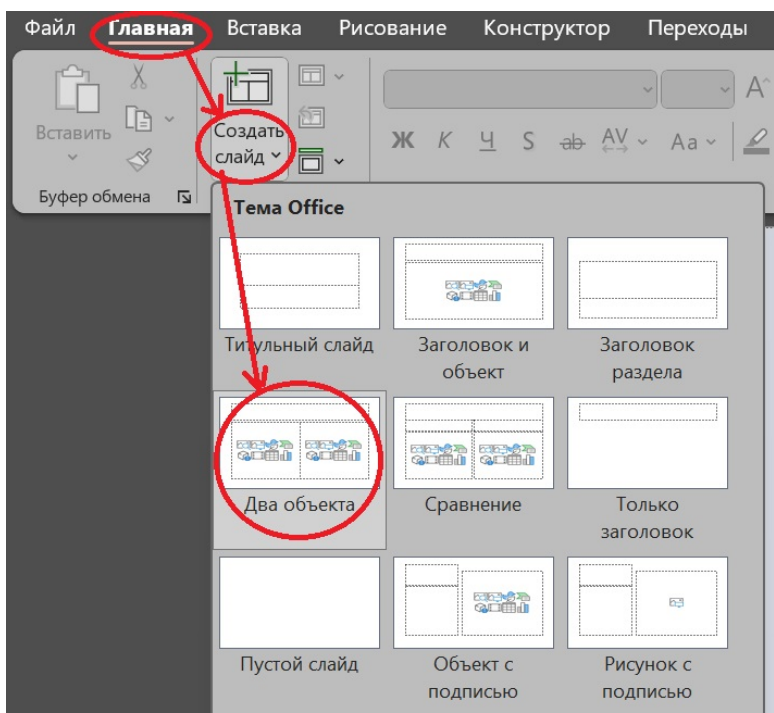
Файл Главная Вставка Рисование Конструктор Переходы

Вставить

Буфер обмена

Создать слайд

Ж К Ч S ab AV Aa

Тема Office

Титульный слайд

Заголовок и объект

Заголовок раздела

Два объекта

Сравнение

Только заголовок

Пустой слайд

Объект с подписью

Рисунок с подписью